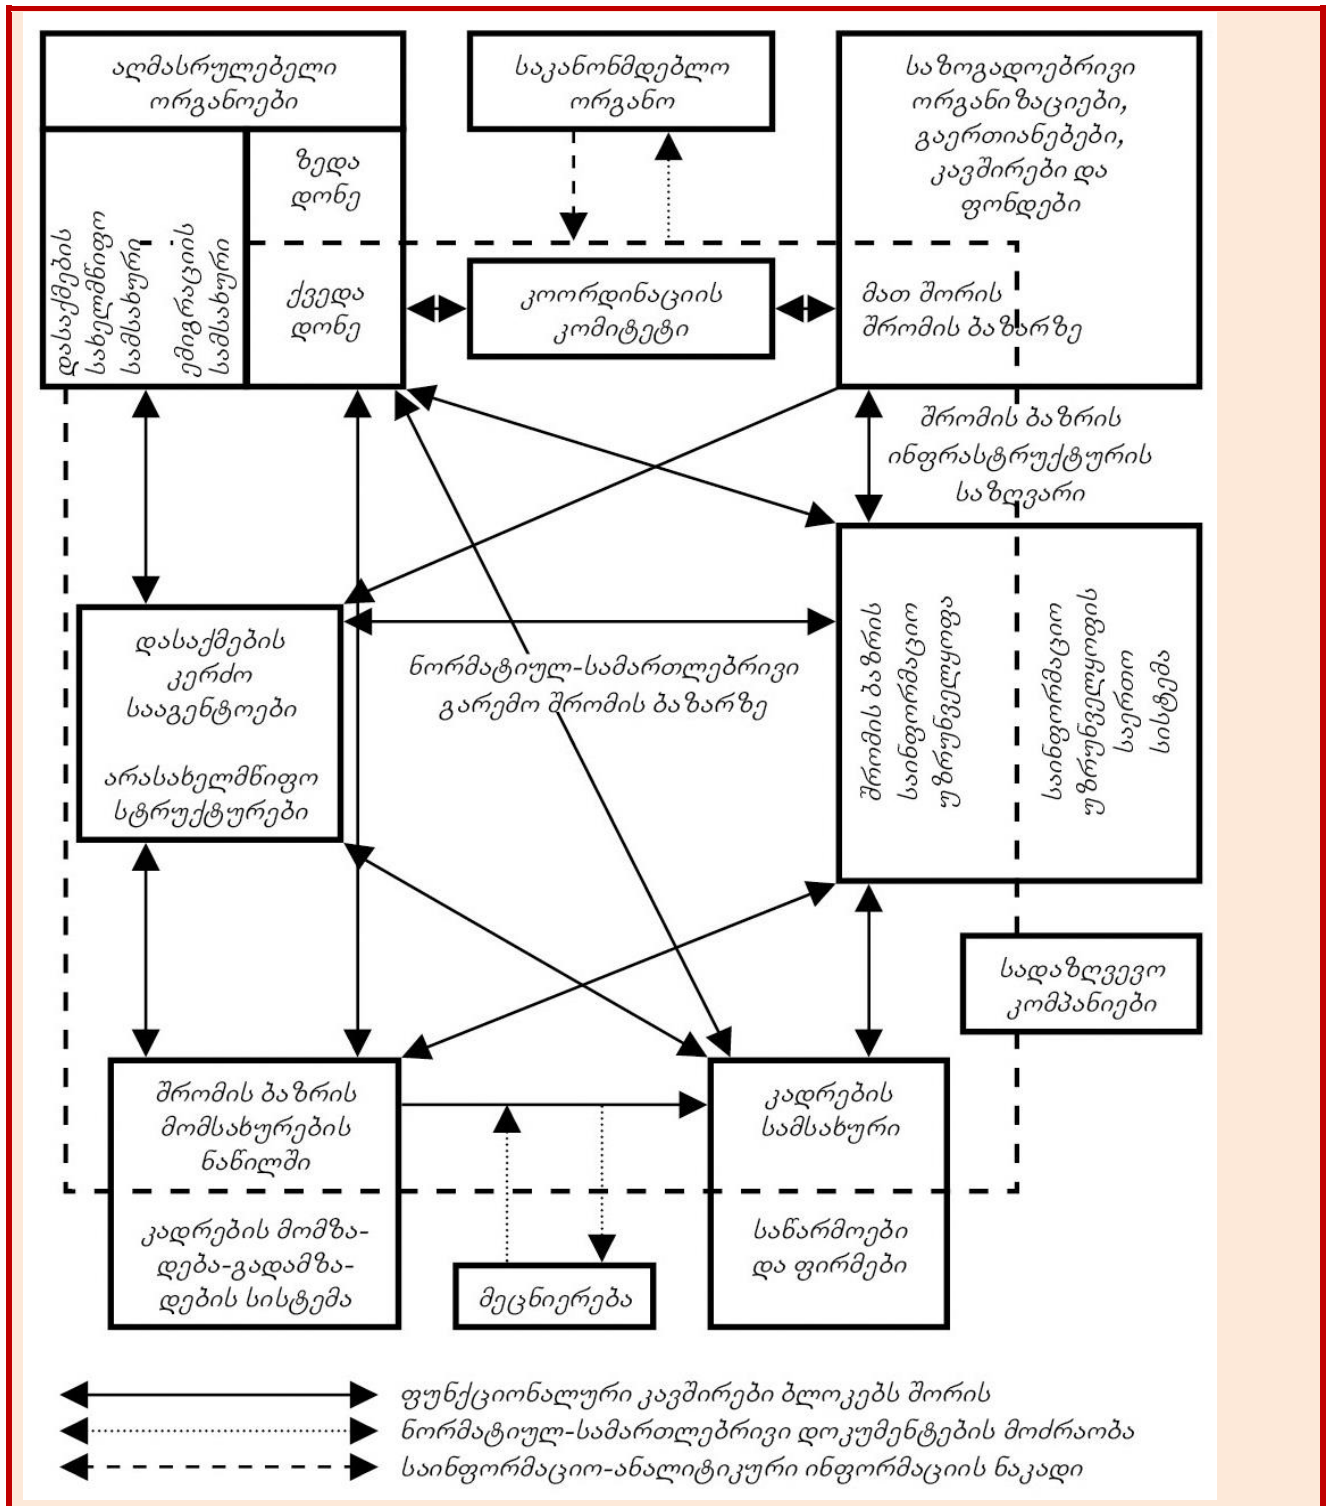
აღმასრულებელი ორგანოები

საკანონმდებლო ორგანო

საზოგადოებრივი ორგანიზაციები, გაერთიანებები, კავშირები და ფონდები

დასაქმების სახელმწიფო სამსახური

ემიგრაციის სამსახური

ზედა დონე

ქვედა დონე

კოორდინაციის კომიტეტი

მათ შორის შრომის ბაზარზე

შრომის ბაზრის ინფრასტრუქტურის საზღვარი

დასაქმების კერძო სააგენტოები

არასახელმწიფო სტრუქტურები

ნორმატიულ-სამართლებრივი გარემო შრომის ბაზარზე

შრომის ბაზრის საინფორმაციო უზრუნველყოფა

საინფორმაციო უზრუნველყოფის საერთო სისტემა

სადაზღვევო კომპანიები

შრომის ბაზრის მომსახურების ნაწილში

კადრების მომზადება-გადამზადების სისტემა

მეცნიერება

კადრების სამსახური

საწარმოები და ფირმები

ფუნქციონალური კავშირები ბლოკებს შორის
ნორმატიულ-სამართლებრივი დოკუმენტების მოძრაობა
საინფორმაციო-ანალიტიკური ინფორმაციის ნაკადი